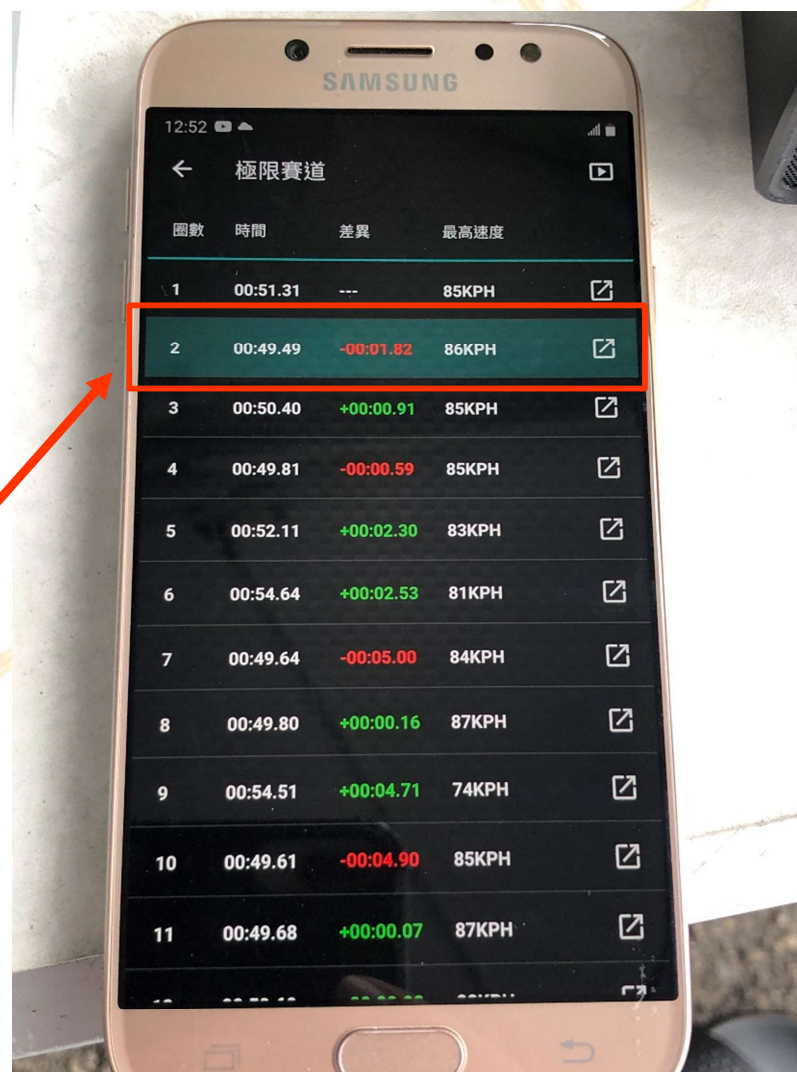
SAMSUNG

12:52

極限賽道

| 圈數 | 時間 | 差異 | 最高速度 |
|---|---|---|---|
| 1 | 00:51.31 | --- | 85KPH |
| 2 | 00:49.49 | -00:01.82 | 86KPH |
| 3 | 00:50.40 | +00:00.91 | 85KPH |
| 4 | 00:49.81 | -00:00.59 | 85KPH |
| 5 | 00:52.11 | +00:02.30 | 83KPH |
| 6 | 00:54.64 | +00:02.53 | 81KPH |
| 7 | 00:49.64 | -00:05.00 | 84KPH |
| 8 | 00:49.80 | +00:00.16 | 87KPH |
| 9 | 00:54.51 | +00:04.71 | 74KPH |
| 10 | 00:49.61 | -00:04.90 | 85KPH |
| 11 | 00:49.68 | +00:00.07 | 87KPH |
| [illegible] | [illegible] | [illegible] | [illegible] |